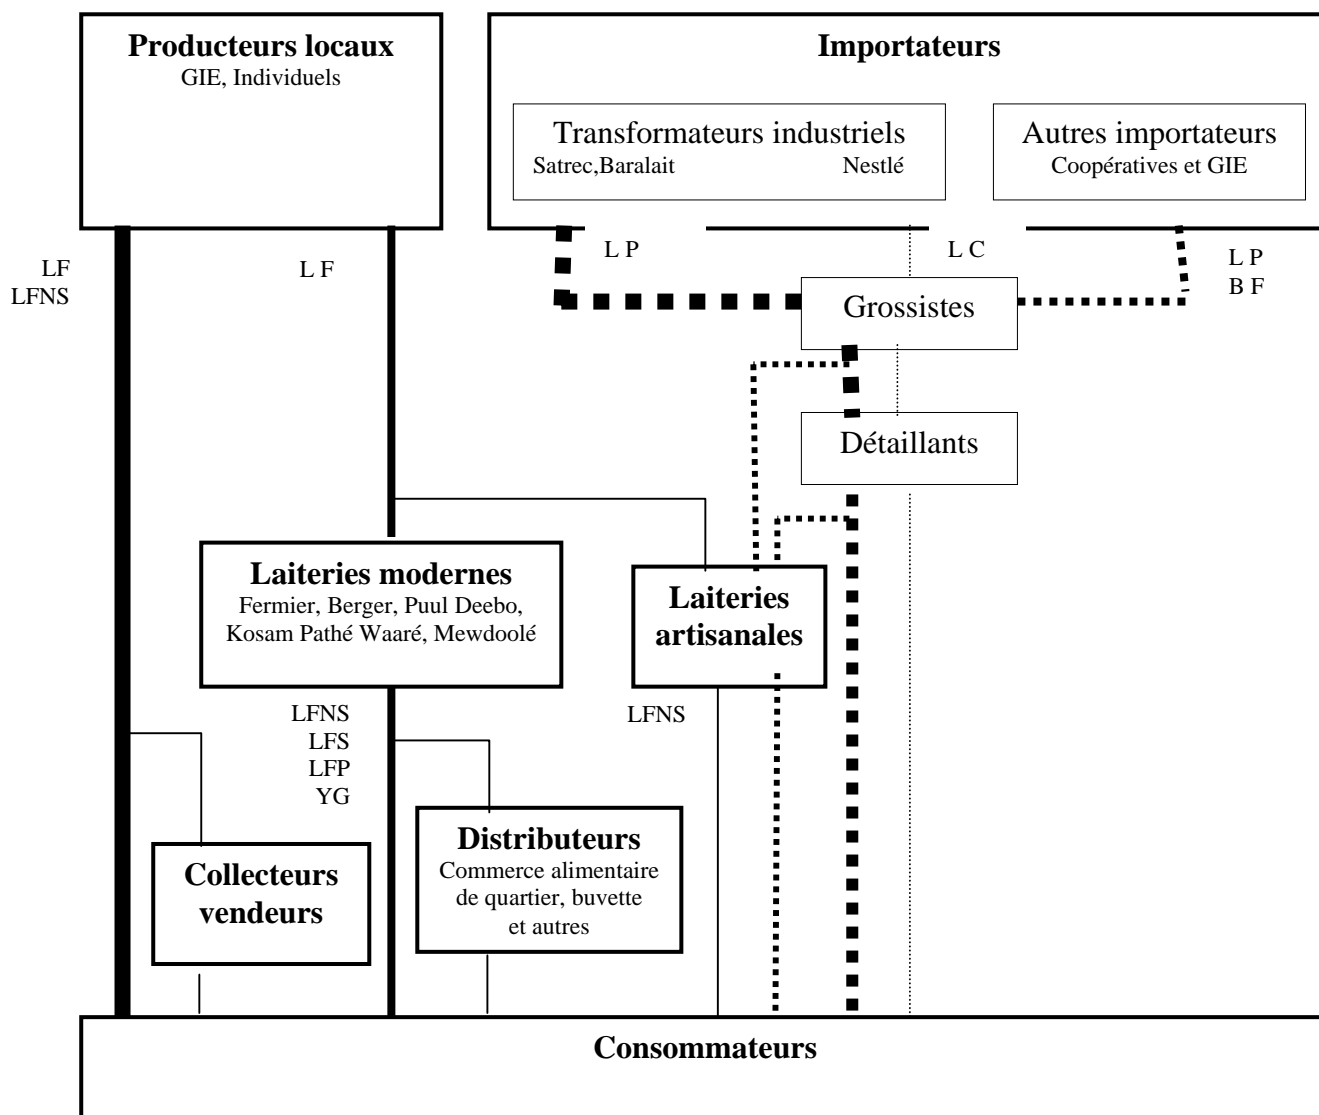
Producteurs locaux
GIE, Individuels

Importateurs

Transformateurs industriels
Satrec,Baralait Nestlé

Autres importateurs
Coopératives et GIE

LF
LFNS

L F

L P

L C

L P
B F

Grossistes

Détaillants

Laiteries modernes
Fermier, Berger, Puul Deebo, Kosam Pathé Waaré, Mewdoolé

Laiteries artisanales

LFNS
LFS
LFP
YG

LFNS

Distributeurs
Commerce alimentaire de quartier, buvette et autres

Collecteurs vendeurs

Consommateurs